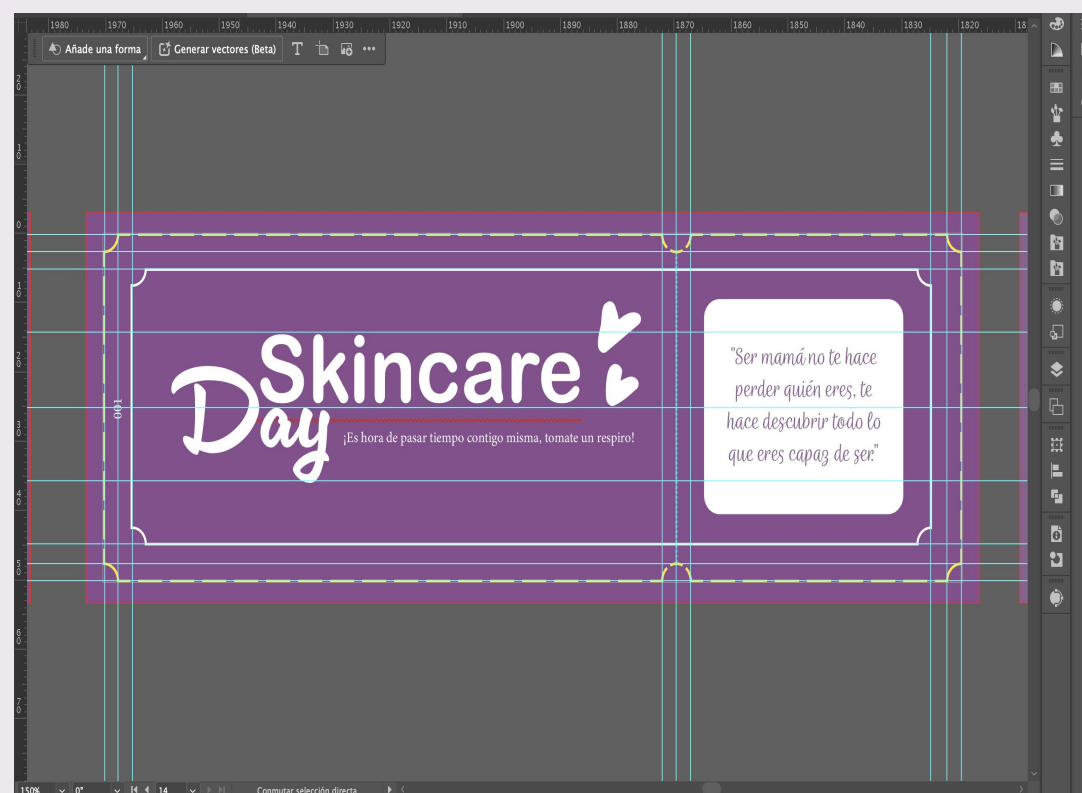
1980 1970 1960 1950 1940 1930 1920 1910 1900 1890 1880 1870 1860 1850 1840 1830 1820 18

Añade una forma
Generar vectores (Beta)
T

Skincare
Day
¡Es hora de pasar tiempo contigo misma, tomate un respiro!

"Ser mamá no te hace perder quién eres, te hace descubrir todo lo que eres capaz de ser."

100

150% 0° 14 Conmutar selección directa